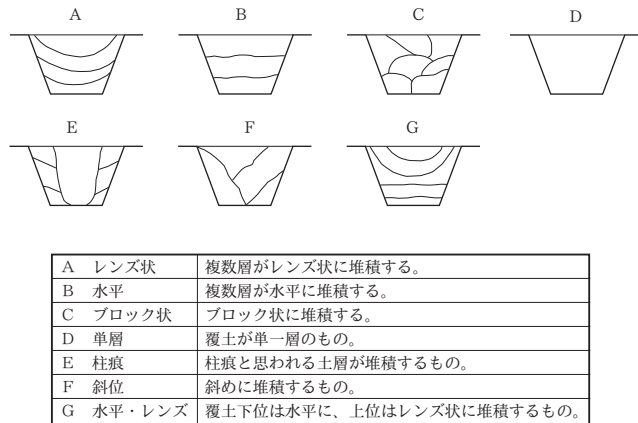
A B C D

E F G

| | |
|---|---|
| A レンズ状 | 複数層がレンズ状に堆積する。 |
| B 水平 | 複数層が水平に堆積する。 |
| C ブロック状 | ブロック状に堆積する。 |
| D 単層 | 覆土が単一層のもの。 |
| E 柱痕 | 柱痕と思われる土層が堆積するもの。 |
| F 斜位 | 斜めに堆積するもの。 |
| G 水平・レンズ | 覆土下位は水平に、上位はレンズ状に堆積するもの。 |